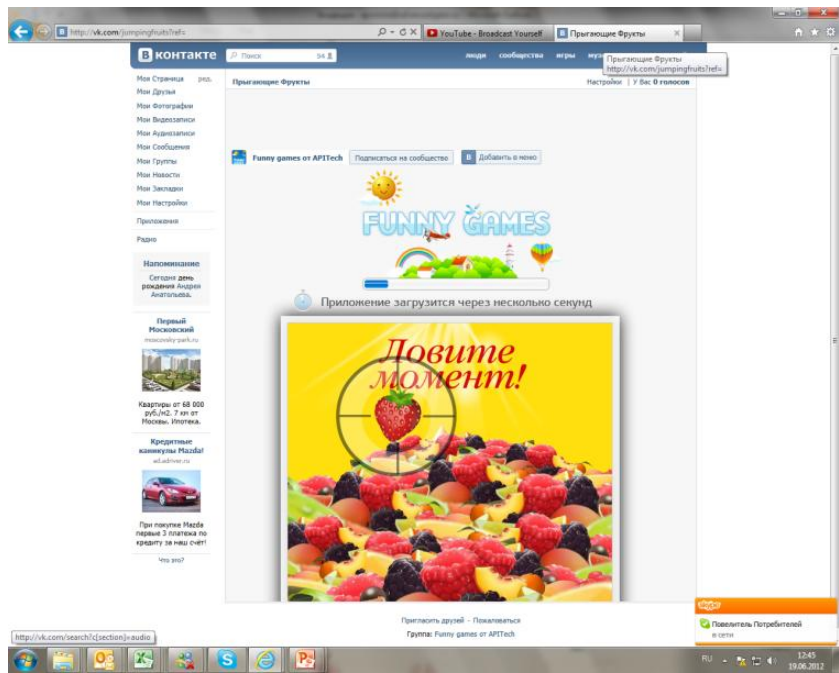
http://vk.com/jumpingfruits?ref=
YouTube - Broadcast Yourself
Прыгающие Фрукты
Прыгающие Фрукты
http://vk.com/jumpingfruits?ref=

В контакте
Поиск
люди сообщества игры музыка

Моя Страница ред.
Мои Друзья
Мои Фотографии
Мои Видеозаписи
Мои Аудиозаписи
Мои Сообщения
Мои Группы
Мои Новости
Мои Закладки
Мои Настройки
Приложения
Радио

Напоминание
Сегодня день рождения Андрея Анатольева.

Первый Московский
moscovsky-park.ru
Квартиры от 68 000 руб./м2. 7 км от Москвы. Ипотека.

Кредитные каникулы Mazda!
ad.adriver.ru
При покупке Mazda первые 3 платежа по кредиту за наш счёт!

Что это?

Прыгающие Фрукты
Настройки | У Вас 0 голосов

Funny games от APITech
Подписаться на сообщество
Добавить в меню

FUNNY GAMES

Приложение загрузится через несколько секунд

Ловите момент!

Пригласить друзей · Пожаловаться
Группа: Funny games от APITech

http://vk.com/search?c[section]=audio

skype
Повелитель Потребителей
в сети

RU
12:45
19.06.2012